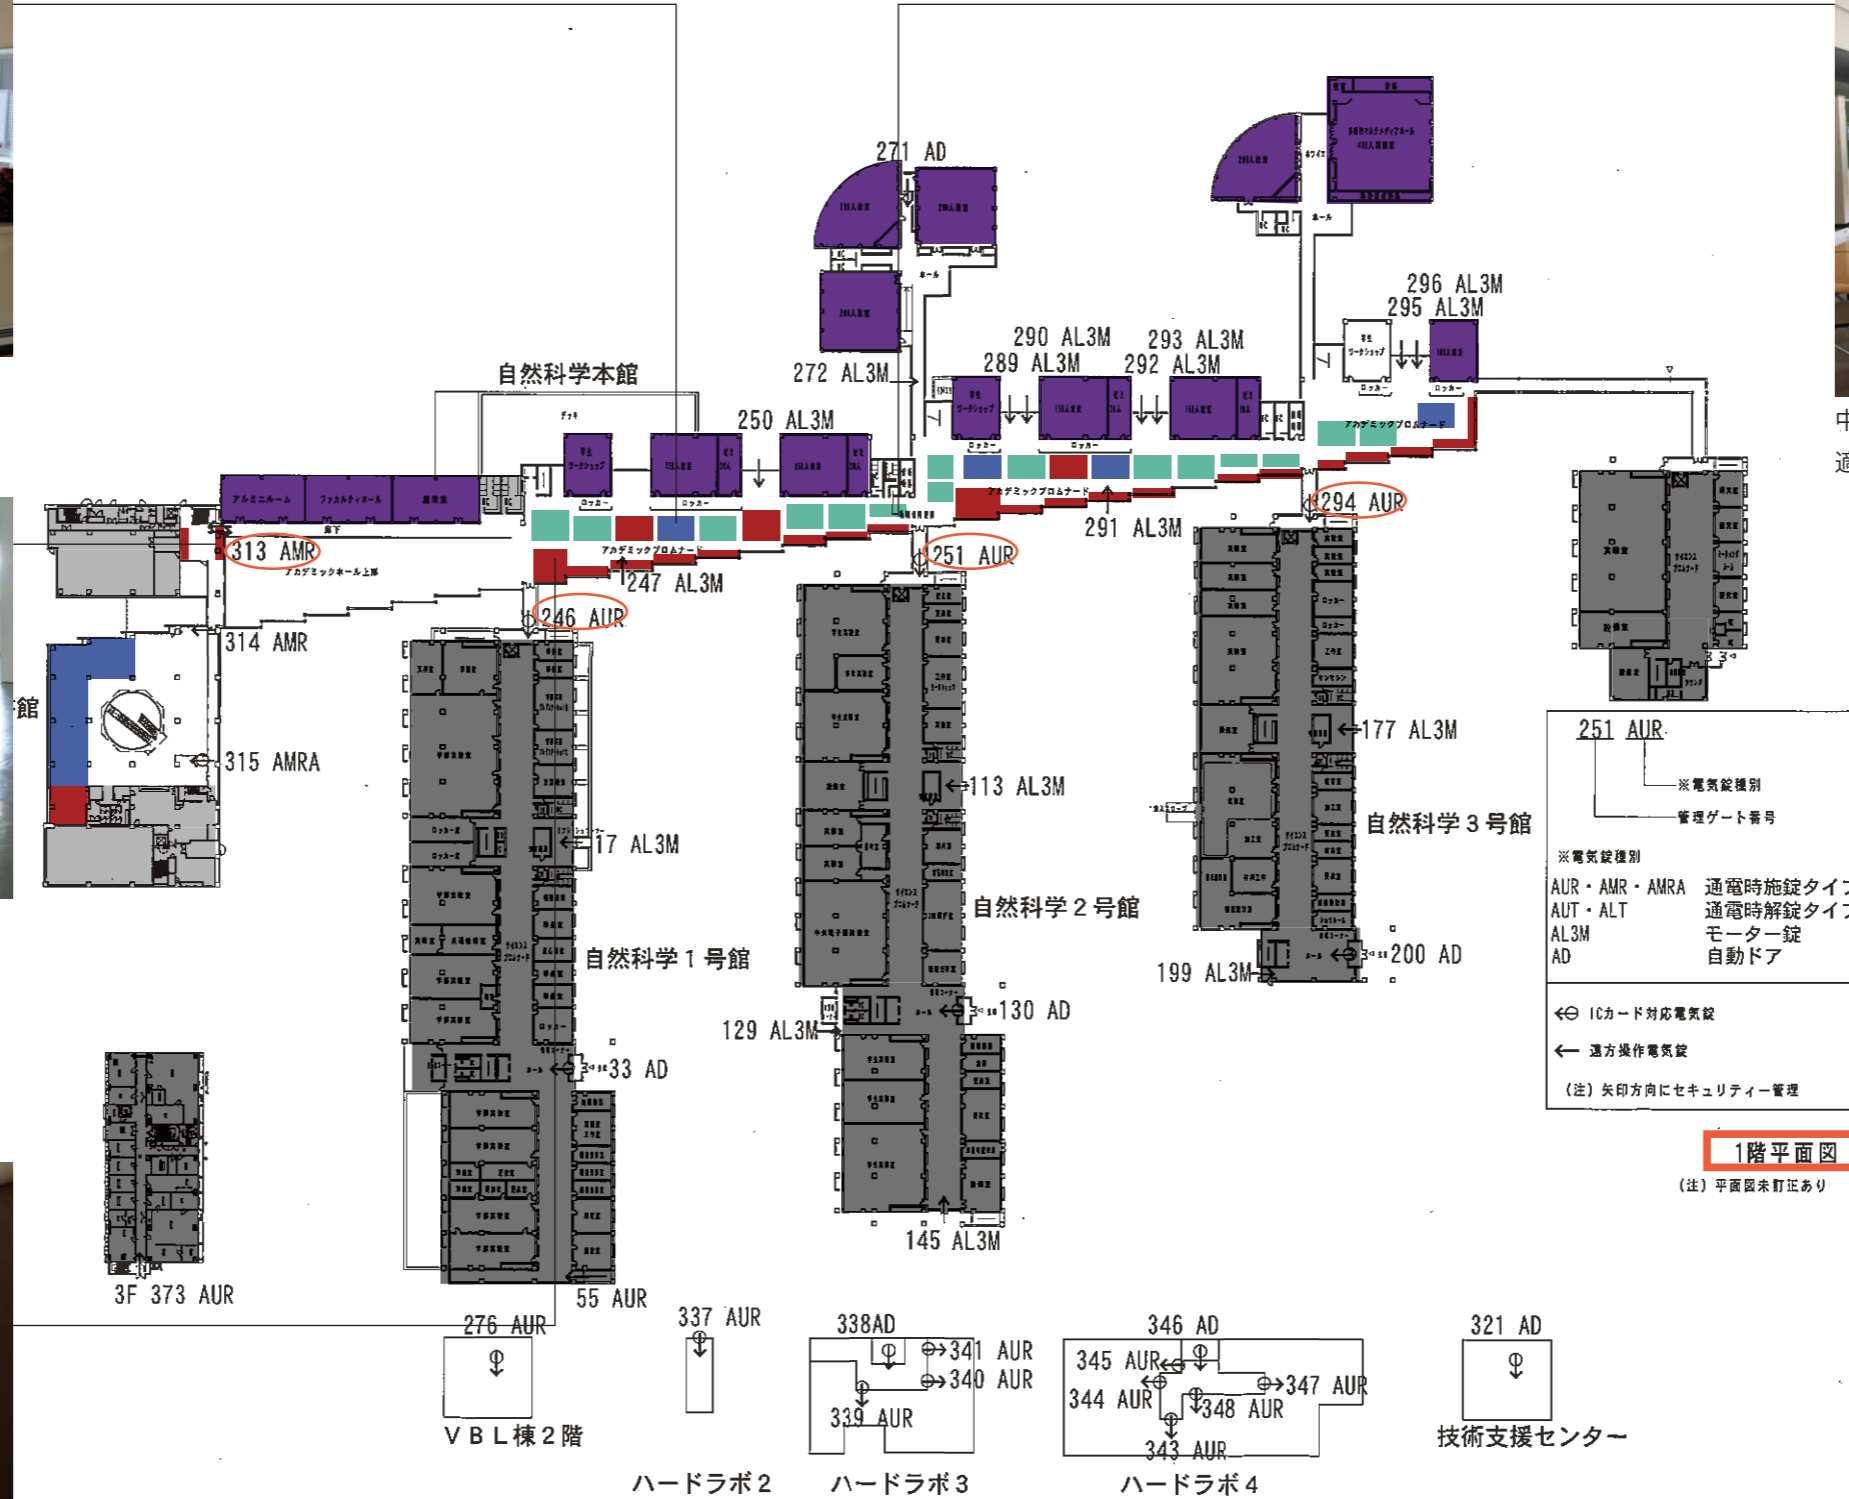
271 AD
296 AL3M
295 AL3M
290 AL3M
293 AL3M
289 AL3M
292 AL3M
自然科学本館
272 AL3M
250 AL3M
294 AUR
291 AL3M
313 AMR
251 AUR
247 AL3M
246 AUR
314 AMR
館
315 AMRA
177 AL3M
113 AL3M
17 AL3M
自然科学３号館
自然科学２号館
自然科学１号館
200 AD
199 AL3M
130 AD
129 AL3M
33 AD
145 AL3M
3F 373 AUR
55 AUR
276 AUR
337 AUR
338AD
341 AUR
340 AUR
339 AUR
346 AD
345 AUR
344 AUR
347 AUR
348 AUR
343 AUR
321 AD
ＶＢＬ棟２階
ハードラボ２
ハードラボ３
ハードラボ４
技術支援センター

251 AUR
※電気錠種別
管理ゲート番号
※電気錠種別
AUR・AMR・AMRA 通電時施錠タイ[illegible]
AUT・ALT 通電時解錠タイ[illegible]
AL3M モーター錠
AD 自動ドア
ICカード対応電気錠
遠方操作電気錠
（注）矢印方向にセキュリティー管理

1階平面図
（注）平面図未訂正あり